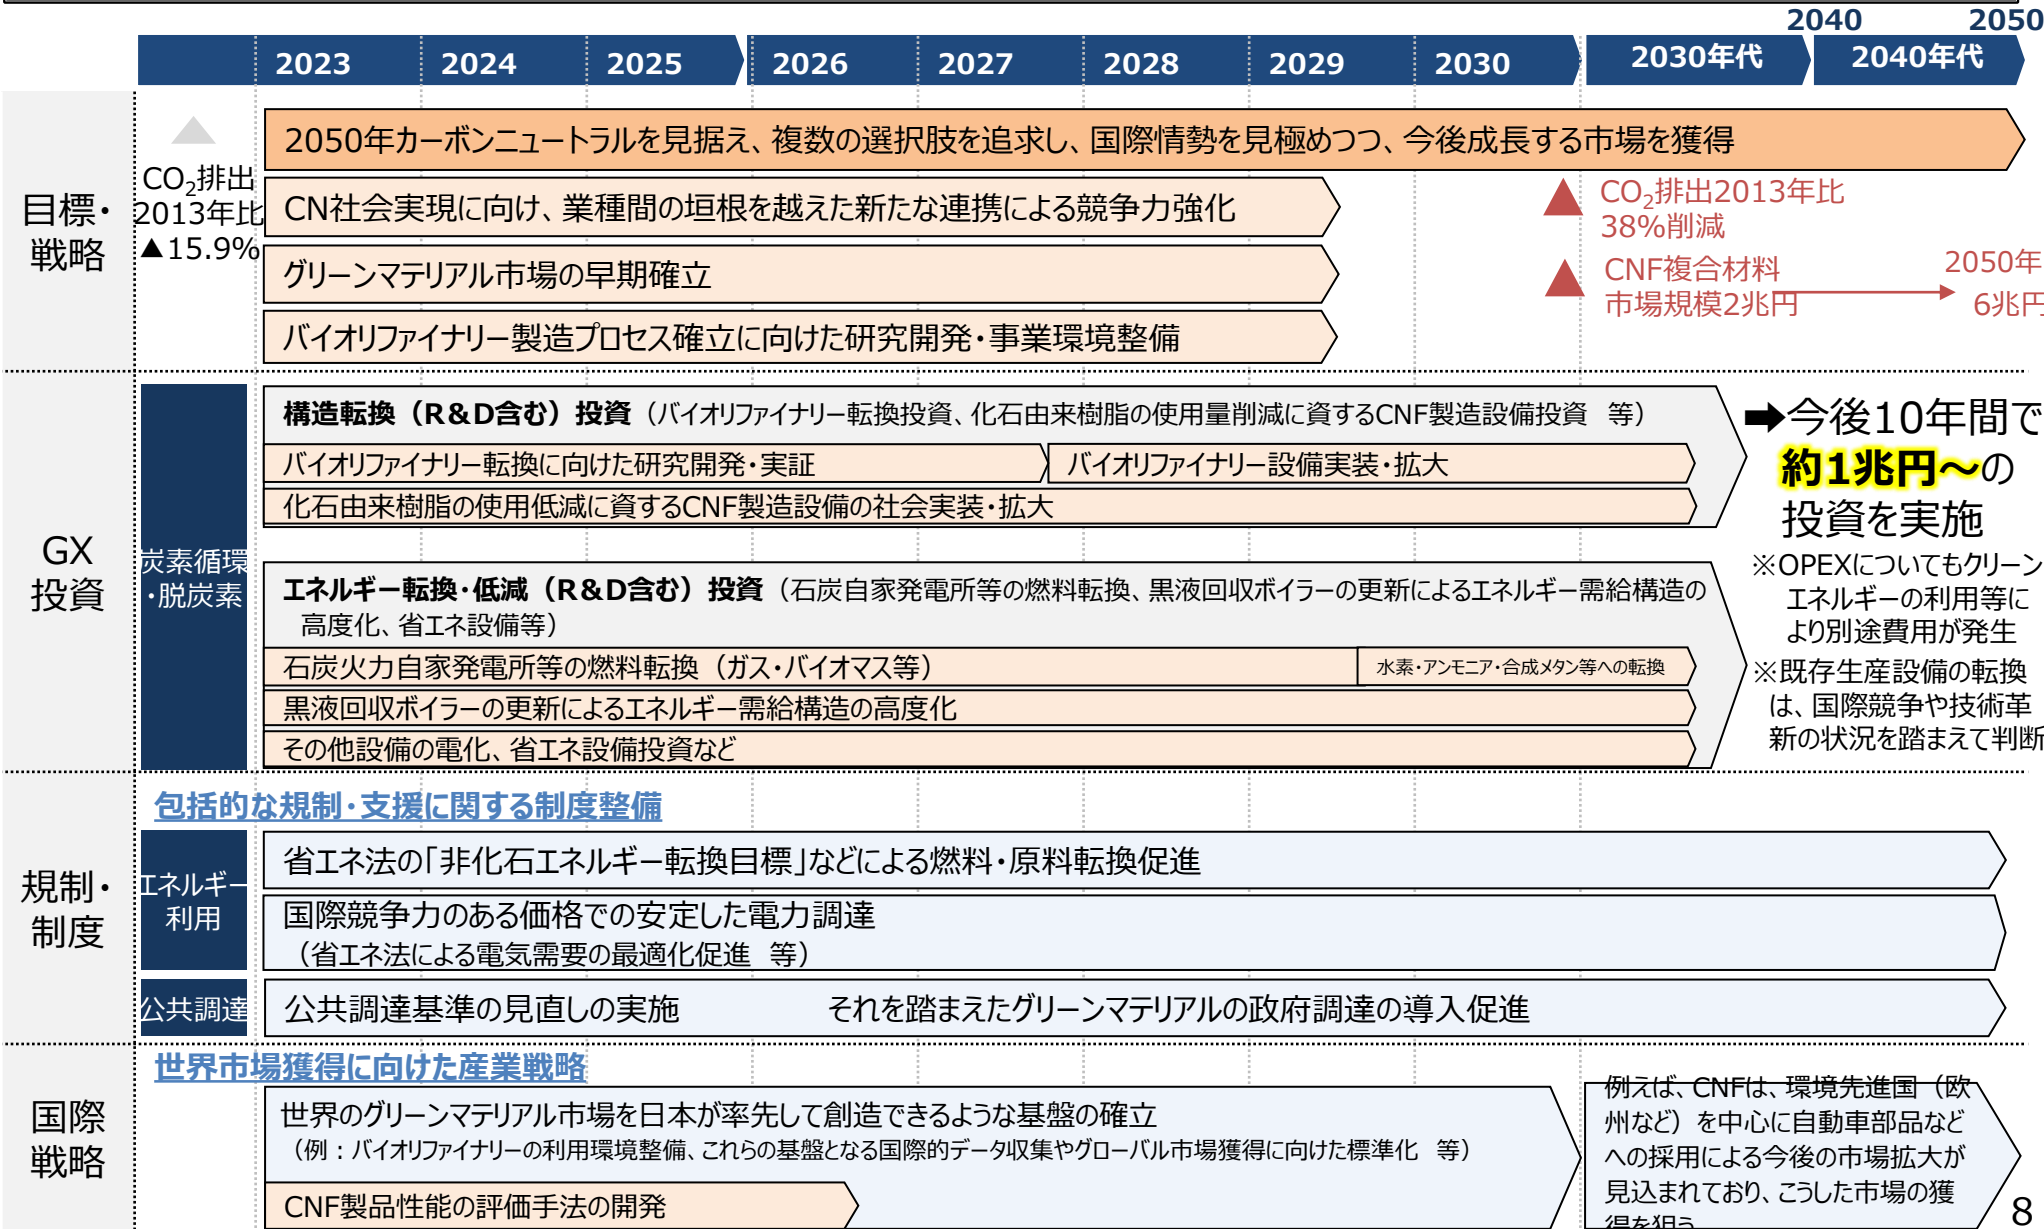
2040 2050

2023 2024 2025 2026 2027 2028 2029 2030 2030年代 2040年代

目標・戦略

CO$_2$排出 2013年比 ▲15.9%

2050年カーボンニュートラルを見据え、複数の選択肢を追求し、国際情勢を見極めつつ、今後成長する市場を獲得

CN社会実現に向け、業種間の垣根を越えた新たな連携による競争力強化

グリーンマテリアル市場の早期確立

バイオリファイナリー製造プロセス確立に向けた研究開発・事業環境整備

▲ CO$_2$排出2013年比 38%削減

▲ CNF複合材料 市場規模2兆円

2050年 6兆円

GX投資

炭素循環・脱炭素

構造転換（R&D含む）投資（バイオリファイナリー転換投資、化石由来樹脂の使用量削減に資するCNF製造設備投資 等）

バイオリファイナリー転換に向けた研究開発・実証

バイオリファイナリー設備実装・拡大

化石由来樹脂の使用低減に資するCNF製造設備の社会実装・拡大

エネルギー転換・低減（R&D含む）投資（石炭自家発電所等の燃料転換、黒液回収ボイラーの更新によるエネルギー需給構造の高度化、省エネ設備等）

石炭火力自家発電所等の燃料転換（ガス・バイオマス等）

水素・アンモニア・合成メタン等への転換

黒液回収ボイラーの更新によるエネルギー需給構造の高度化

その他設備の電化、省エネ設備投資など

➡今後10年間で 約1兆円～の 投資を実施

※OPEXについてもクリーンエネルギーの利用等により別途費用が発生

※既存生産設備の転換は、国際競争や技術革新の状況を踏まえて判断

規制・制度

包括的な規制・支援に関する制度整備

エネルギー利用

省エネ法の「非化石エネルギー転換目標」などによる燃料・原料転換促進

国際競争力のある価格での安定した電力調達（省エネ法による電気需要の最適化促進 等）

公共調達

公共調達基準の見直しの実施

それを踏まえたグリーンマテリアルの政府調達の導入促進

国際戦略

世界市場獲得に向けた産業戦略

世界のグリーンマテリアル市場を日本が率先して創造できるような基盤の確立（例：バイオリファイナリーの利用環境整備、これらの基盤となる国際的データ収集やグローバル市場獲得に向けた標準化 等）

CNF製品性能の評価手法の開発

例えば、CNFは、環境先進国（欧州など）を中心に自動車部品などへの採用による今後の市場拡大が見込まれており、こうした市場の獲得を狙う

8